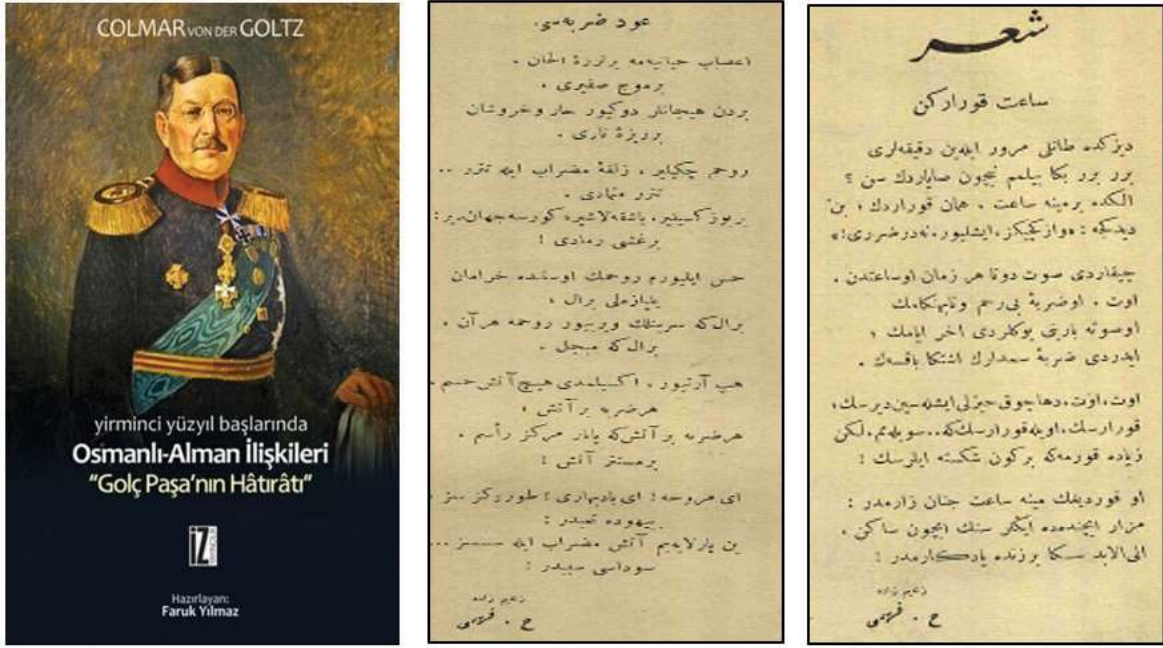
COLMAR VON DER GOLTZ

yirminci yüzyıl başlarında
Osmanlı-Alman İlişkileri
"Golç Paşa'nın Hâtırâtı"

İZ

Hazırlayan:
Faruk Yılmaz

عود ضربه‌سی

اعصاب حیاتیمه برلرزه الحان ،
برموج صفیری ،
بردن هیجانلر دوکیور حار وخروشان
برویژه ناری .

روحم چکیلیر ، زلفهٔ مضراب ایله تتر ..
تتر متمادی ،
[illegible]
برغشی رمادی !

حس ایلیورم روحمک اوستنده خرامان
بیلدزلی برال ،
برالکه سرینلک ویریور روحمه هرآن ،
برالکه مبجل .

هپ آرتیور ، اکسیلمدی هیچ آتش حسم ،
هرضربه برآتش ،
هرضربه برآتشکه یانار مرکز رأسم ،
برمستتر آتش !

ای عودم ! ای یاد بهاری ! طورولکز سز ،
بیهوده تعبدر ؛
بن یارلادیغم آتش مضراب ایله سسسز ..
سوداسی سیبدر !

ح . فهمی

شعر

ساعت قورارکن

دیزکده طاتلی مرور ایدن دقیقه‌لری
بربر بکا بیلمم نیچون صایاردک سن ؟
الکده برمینه ساعت ، عجان قورارددک ، بن
دیدکه : «وازکچکز ، ایشلیور ، نه درضرری ؟»

چیقاردی صوت دوتا هر زمان اوساعتدن .
اوت ، اوضربه بی‌رحم وناامکانمک
اوصوته یاریق یوکلردی اخر الیامک ،
ایدردی ضربهٔ سحدارک اشکا باقسه‌ک .

اوت ، اوت ، دهاچوق چیزلی ایشه‌سین دیرسک ،
قورارسک ، اوینه قورارسک‌که ... سویلدیم ، لکن
زیاده قورمه‌ک برکون شکسته ایدرسک !

او قوردیغک مینه ساعت جنان زاره‌در :
مزار ایچنده‌ده ایکن سنک نیچون ساکن ،
الی الابد سکا بزنده یادکاره‌در .

ح . فهمی